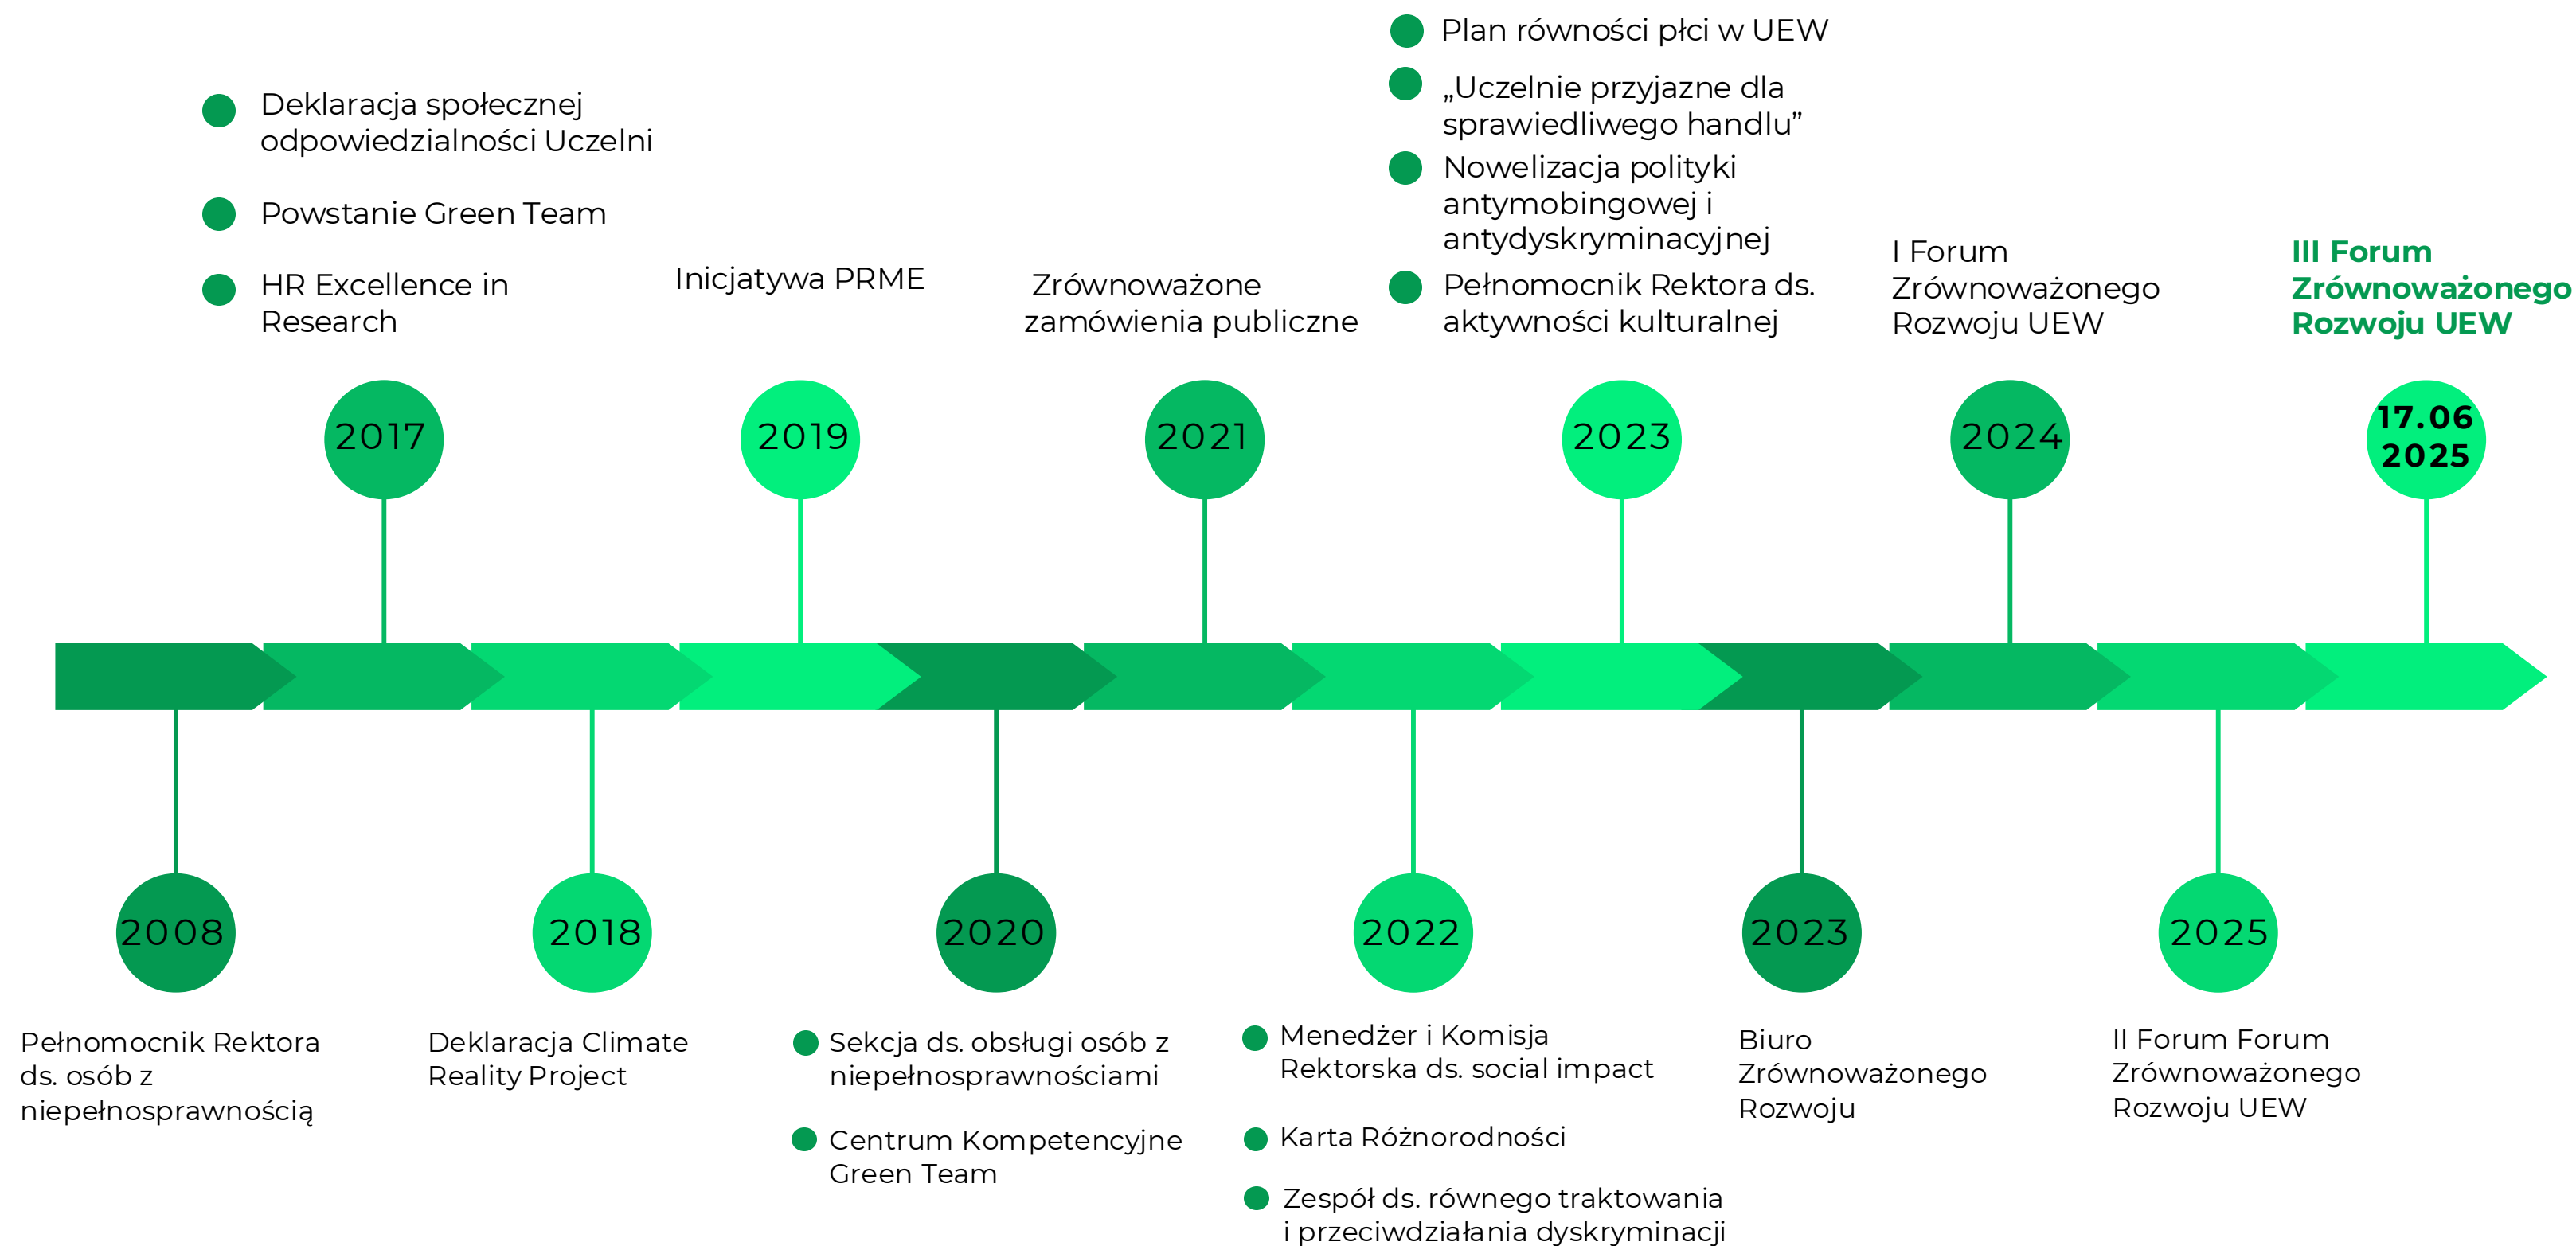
Deklaracja społecznej odpowiedzialności Uczelni

Powstanie Green Team

HR Excellence in Research

Inicjatywa PRME

Zrównoważone zamówienia publiczne

Plan równości płci w UEW

„Uczelnie przyjazne dla sprawiedliwego handlu”

Nowelizacja polityki antymobingowej i antydyskryminacyjnej

Pełnomocnik Rektora ds. aktywności kulturalnej

I Forum Zrównoważonego Rozwoju UEW

III Forum Zrównoważonego Rozwoju UEW

2017

2019

2021

2023

2024

17.06 2025

2008

2018

2020

2022

2023

2025

Pełnomocnik Rektora ds. osób z niepełnosprawnością

Deklaracja Climate Reality Project

Sekcja ds. obsługi osób z niepełnosprawnościami

Centrum Kompetencyjne Green Team

Menedżer i Komisja Rektorska ds. social impact

Karta Różnorodności

Zespół ds. równego traktowania i przeciwdziałania dyskryminacji

Biuro Zrównoważonego Rozwoju

II Forum Forum Zrównoważonego Rozwoju UEW